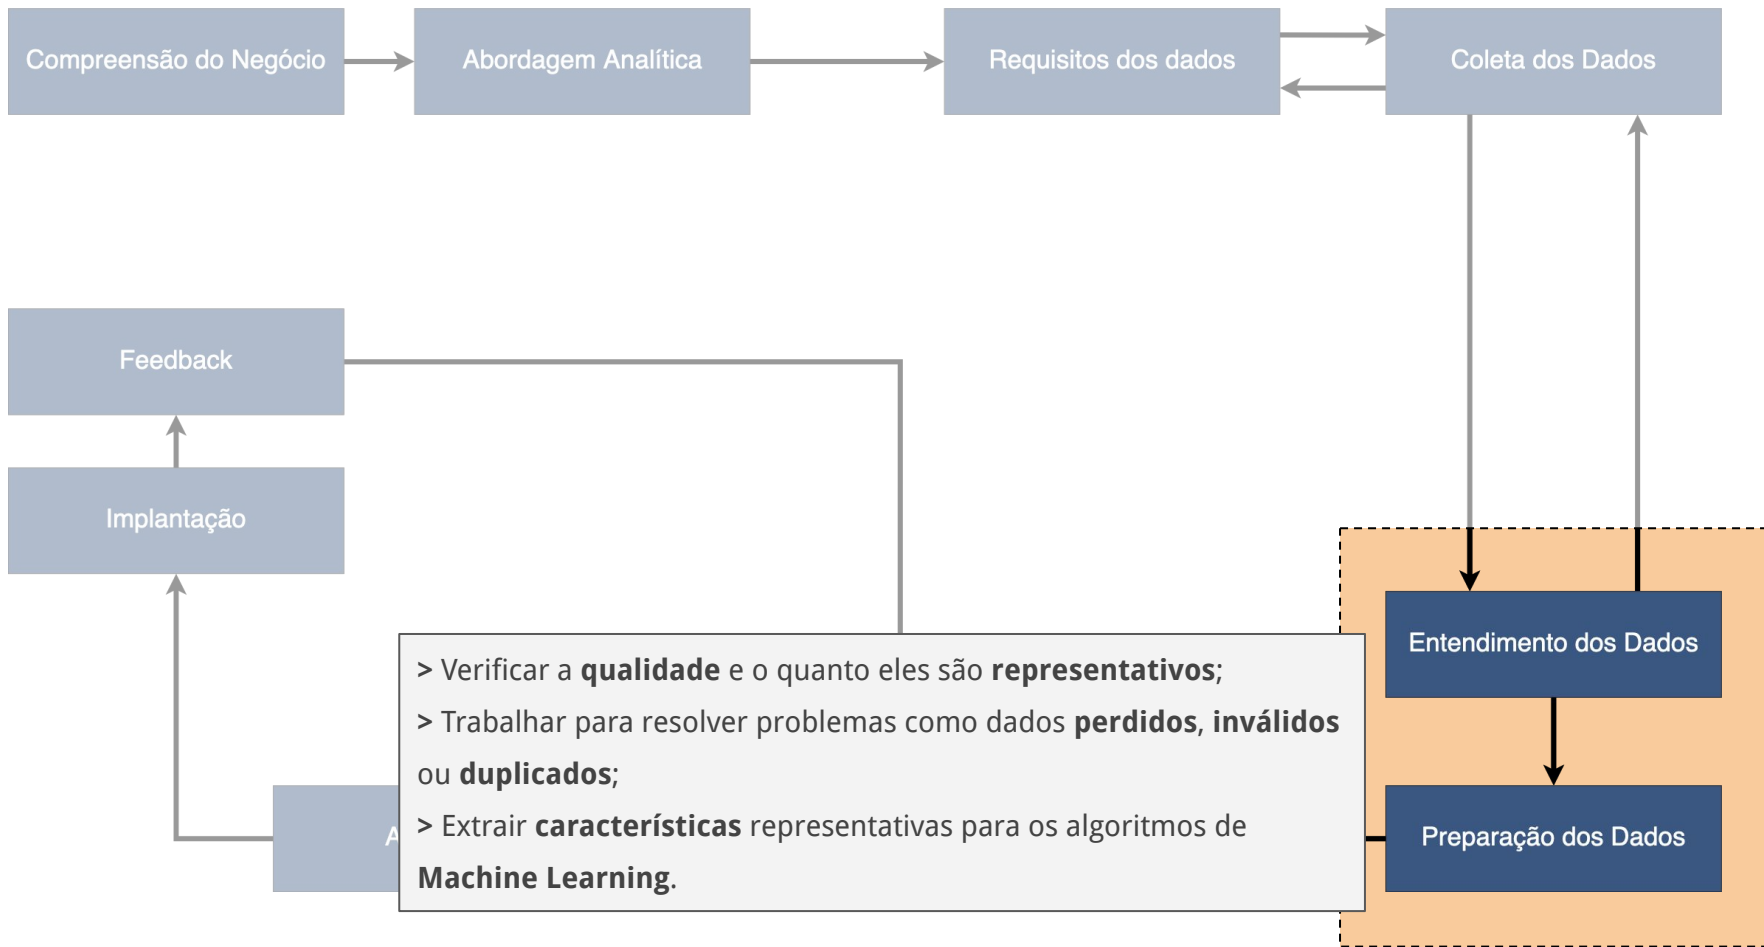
Compreensão do Negócio

Abordagem Analítica

Requisitos dos dados

Coleta dos Dados

Feedback

Implantação

Entendimento dos Dados

Preparação dos Dados

A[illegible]

> Verificar a **qualidade** e o quanto eles são **representativos**;
> Trabalhar para resolver problemas como dados **perdidos**, **inválidos** ou **duplicados**;
> Extrair **características** representativas para os algoritmos de **Machine Learning**.